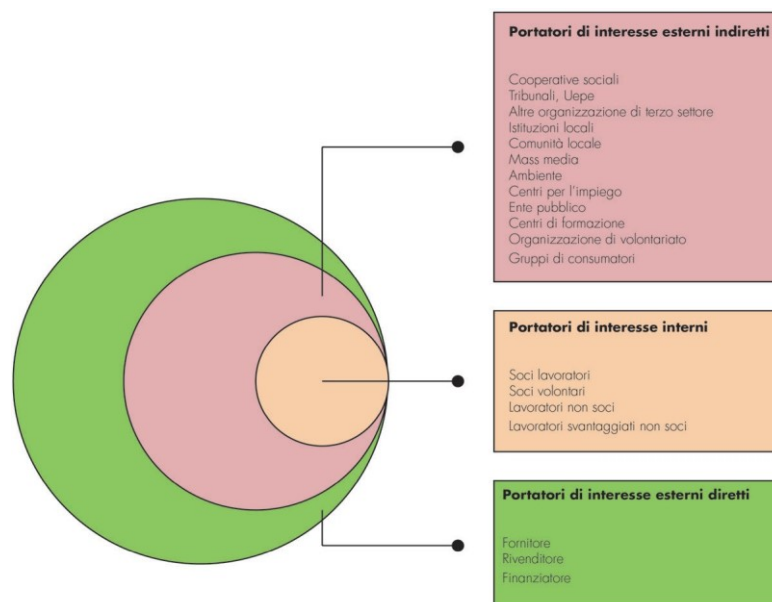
Portatori di interesse esterni indiretti

Cooperative sociali
Tribunali, Uepe
Altre organizzazione di terzo settore
Istituzioni locali
Comunità locale
Mass media
Ambiente
Centri per l'impiego
Ente pubblico
Centri di formazione
Organizzazione di volontariato
Gruppi di consumatori

Portatori di interesse interni

Soci lavoratori
Soci volontari
Lavoratori non soci
Lavoratori svantaggiati non soci

Portatori di interesse esterni diretti

Fornitore
Rivenditore
Finanziatore